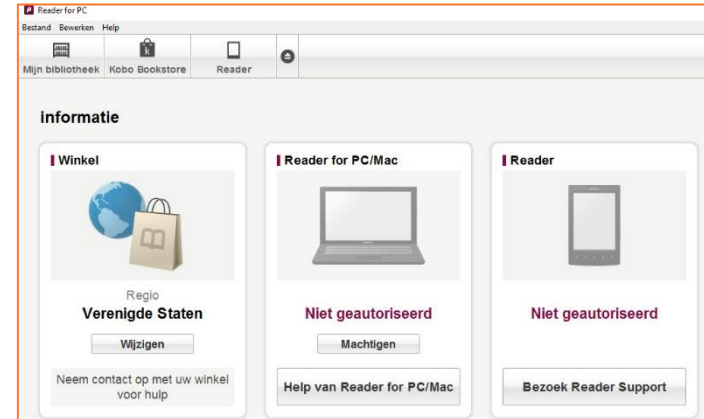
Reader for PC

Bestand Bewerken Help

Mijn bibliotheek Kobo Bookstore Reader

informatie

Winkel

Regio

Verenigde Staten

Wijzigen

Neem contact op met uw winkel voor hulp

Reader for PC/Mac

Niet geautoriseerd

Machtigen

Help van Reader for PC/Mac

Reader

Niet geautoriseerd

Bezoek Reader Support